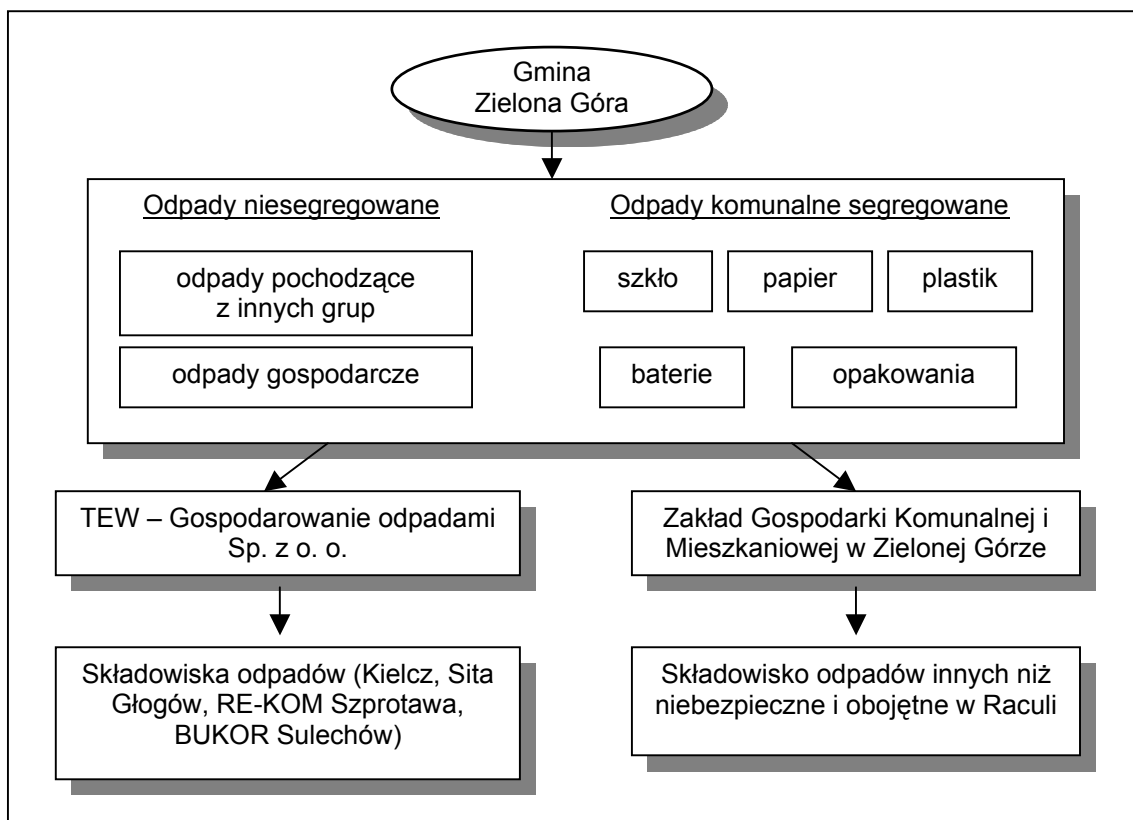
Gmina Zielona Góra

Odpady niesegregowane

odpady pochodzące z innych grup

odpady gospodarcze

Odpady komunalne segregowane

szkło

papier

plastik

baterie

opakowania

TEW – Gospodarowanie odpadami Sp. z o. o.

Zakład Gospodarki Komunalnej i Mieszkaniowej w Zielonej Górze

Składowiska odpadów (Kielcz, Sita Głogów, RE-KOM Szprotawa, BUKOR Sulechów)

Składowisko odpadów innych niż niebezpieczne i obojętne w Raculi